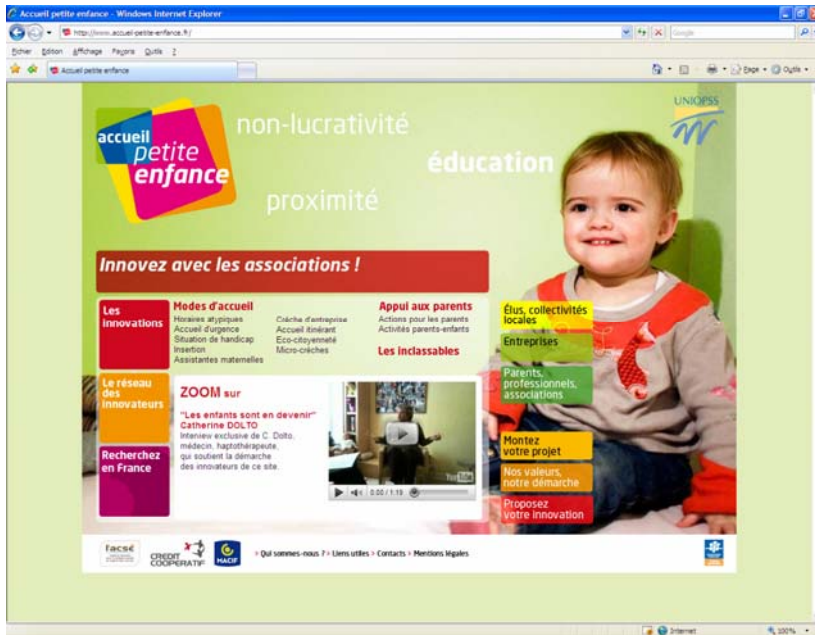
Accueil petite enfance - Windows Internet Explorer

http://www.accueil-petite-enfance.fr/

Google

Fichier Edition Affichage Favoris Outils ?

Accueil petite enfance

Page Outils

UNIOPSS

accueil petite enfance

non-lucrativité

éducation

proximité

Innovez avec les associations !

Les innovations

Modes d'accueil

Horaires atypiques
Accueil d'urgence
Situation de handicap
Insertion
Assistantes maternelles

Crèche d'entreprise
Accueil itinérant
Eco-citoyenneté
Micro-crèches

Appui aux parents

Actions pour les parents
Activités parents-enfants

Les inclassables

Le réseau des innovateurs

Recherchez en France

ZOOM sur

"Les enfants sont en devenir"
Catherine DOLTO
Interview exclusive de C. Dolto, médecin, haptothérapeute, qui soutient la démarche des innovateurs de ce site.

0:00 / 1:19

Élus, collectivités locales

Entreprises

Parents, professionnels, associations

Montez votre projet

Nos valeurs, notre démarche

Proposez votre innovation

facsé

CREDIT COOPERATIF

MACIF

> Qui sommes-nous ? > Liens utiles > Contacts > Mentions légales

Internet

100%